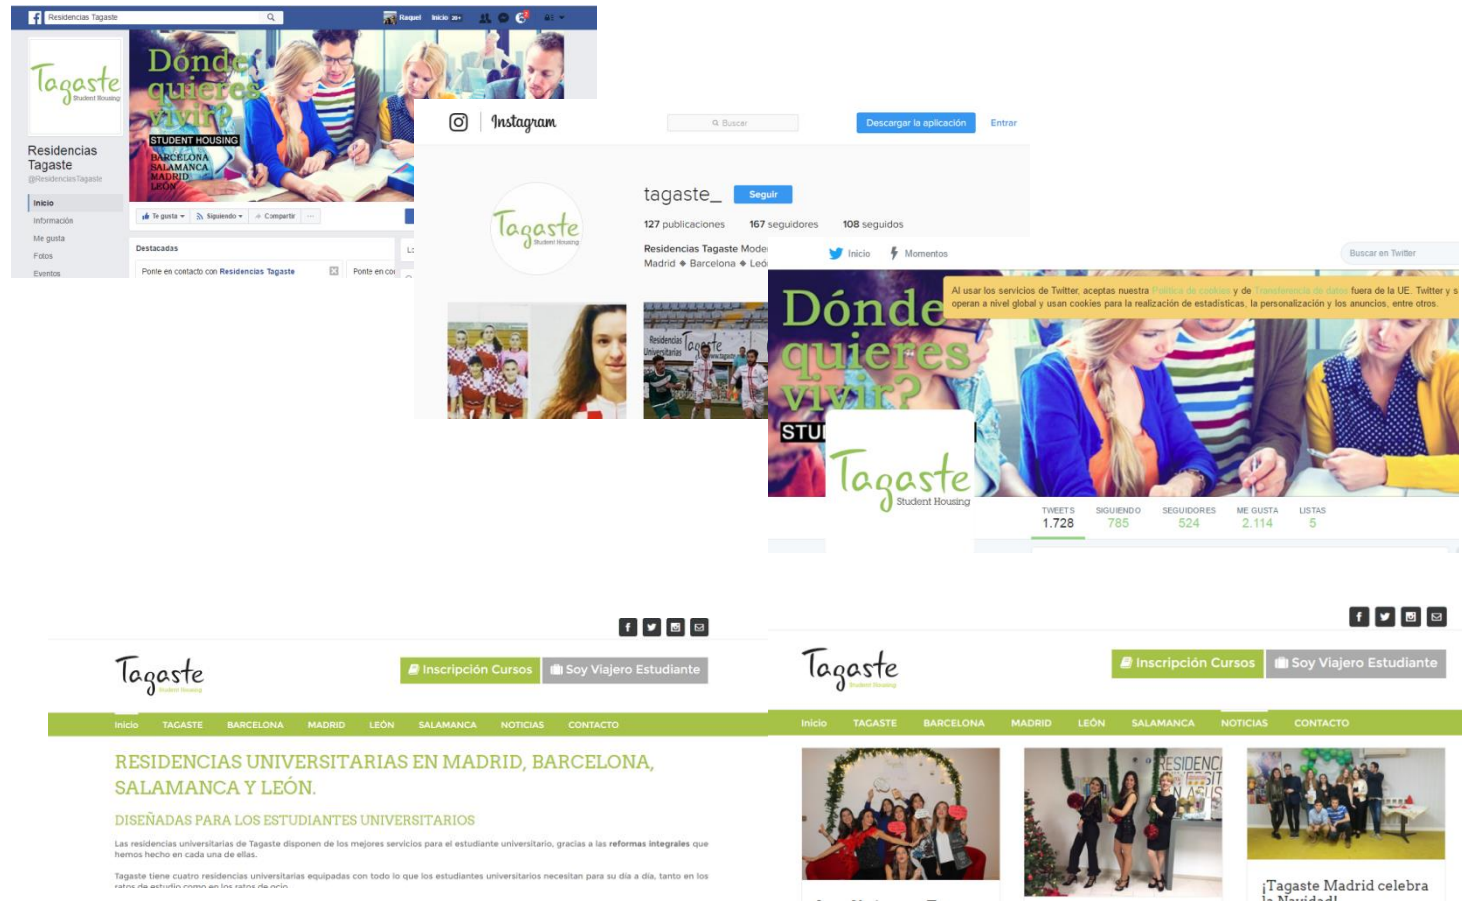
Residencias Tagaste
Raquel Inicio 20+

Tagaste Student Housing
Residencias Tagaste
@ResidenciasTagaste
Inicio
Información
Me gusta
Fotos
Eventos

Dónde quieres vivir?
STUDENT HOUSING
BARCELONA
SALAMANCA
MADRID
LEÓN

Te gusta
Siguiendo
Compartir
Destacadas
Ponte en contacto con Residencias Tagaste
Ponte en co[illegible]

Instagram
Buscar
Descargar la aplicación
Entrar
Tagaste Student Housing
tagaste_
Seguir
127 publicaciones 167 seguidores 108 seguidos
Residencias Tagaste Mode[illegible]
Madrid ◆ Barcelona ◆ León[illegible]

Inicio
Momentos
Buscar en Twitter
Al usar los servicios de Twitter, aceptas nuestra Política de cookies y de Transferencia de datos fuera de la UE. Twitter y s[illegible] operan a nivel global y usan cookies para la realización de estadísticas, la personalización y los anuncios, entre otros.
Dónde quieres vivir?
STU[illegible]
Tagaste Student Housing
| TWEETS | SIGUIENDO | SEGUIDORES | ME GUSTA | LISTAS |
|---|---|---|---|---|
| 1.728 | 785 | 524 | 2.114 | 5 |

Tagaste Student Housing
Inscripción Cursos
Soy Viajero Estudiante
Inicio TAGASTE BARCELONA MADRID LEÓN SALAMANCA NOTICIAS CONTACTO
RESIDENCIAS UNIVERSITARIAS EN MADRID, BARCELONA, SALAMANCA Y LEÓN.
DISEÑADAS PARA LOS ESTUDIANTES UNIVERSITARIOS
Las residencias universitarias de Tagaste disponen de los mejores servicios para el estudiante universitario, gracias a las reformas integrales que hemos hecho en cada una de ellas.
Tagaste tiene cuatro residencias universitarias equipadas con todo lo que los estudiantes universitarios necesitan para su día a día, tanto en los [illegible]

Tagaste Student Housing
Inscripción Cursos
Soy Viajero Estudiante
Inicio TAGASTE BARCELONA MADRID LEÓN SALAMANCA NOTICIAS CONTACTO
RESIDENCI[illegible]
¡Tagaste Madrid celebra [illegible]